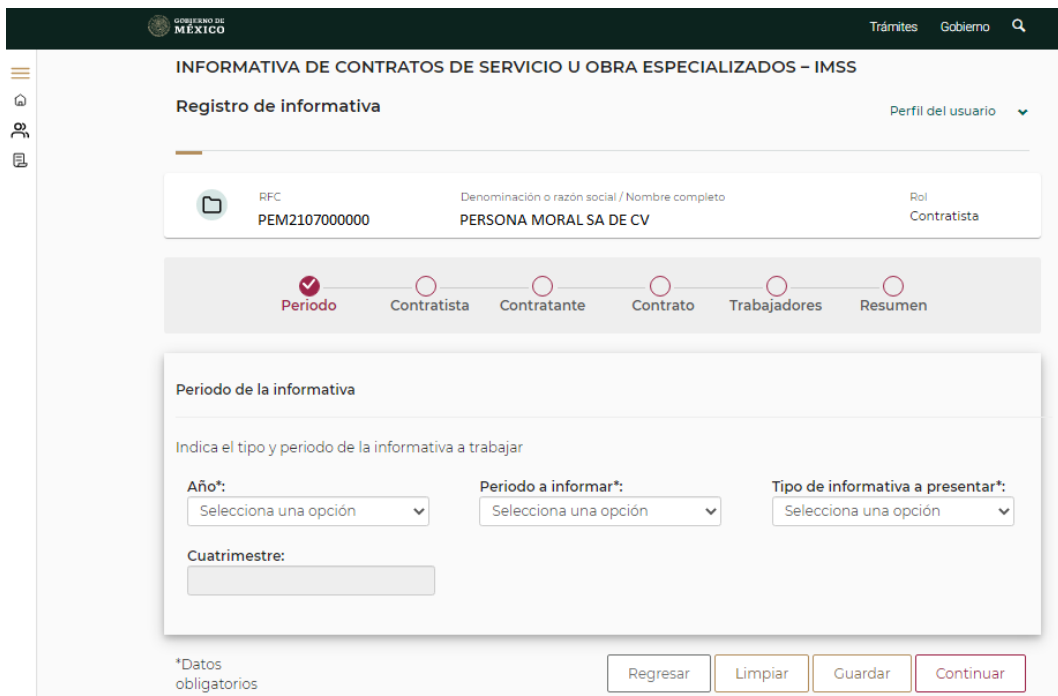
GOBIERNO DE MÉXICO

Trámites Gobierno

INFORMATIVA DE CONTRATOS DE SERVICIO U OBRA ESPECIALIZADOS – IMSS

Registro de informativa

Perfil del usuario

RFC
PEM2107000000

Denominación o razón social / Nombre completo
PERSONA MORAL SA DE CV

Rol
Contratista

Periodo Contratista Contratante Contrato Trabajadores Resumen

Periodo de la informativa

Indica el tipo y periodo de la informativa a trabajar

Año*:
Selecciona una opción

Periodo a informar*:
Selecciona una opción

Tipo de informativa a presentar*:
Selecciona una opción

Cuatrimestre:

*Datos obligatorios

Regresar Limpiar Guardar Continuar